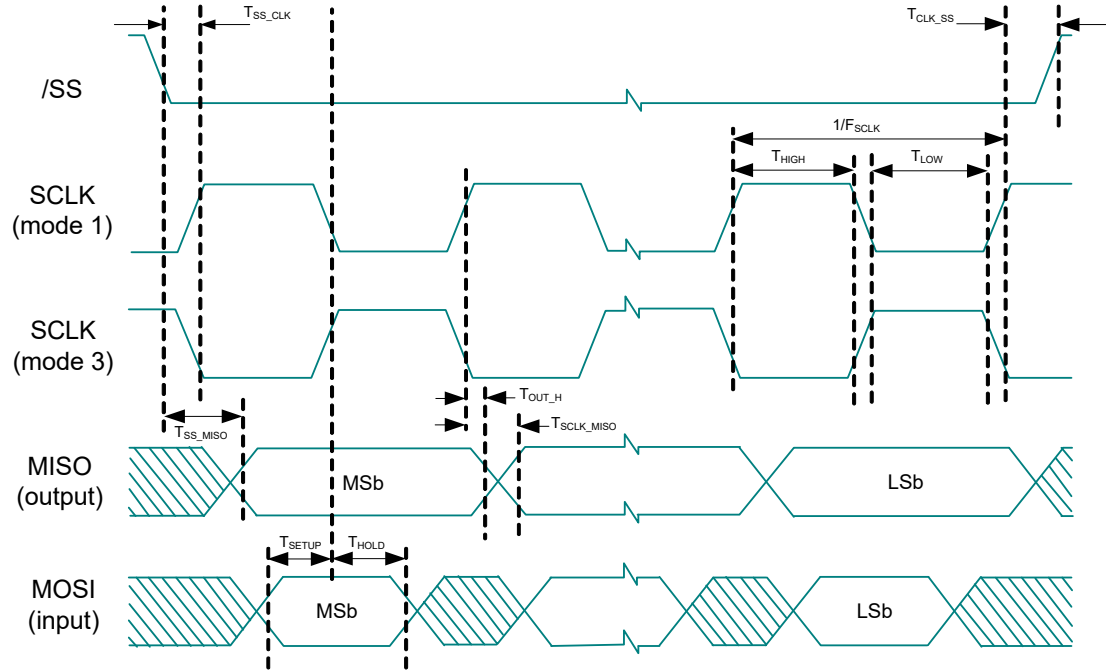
$T_{SS\_CLK}$

$T_{CLK\_SS}$

/SS

$1/F_{SCLK}$

$T_{HIGH}$

$T_{LOW}$

SCLK (mode 1)

SCLK (mode 3)

$T_{OUT\_H}$

$T_{SS\_MISO}$

$T_{SCLK\_MISO}$

MISO (output)

MSb

LSb

$T_{SETUP}$

$T_{HOLD}$

MOSI (input)

MSb

LSb